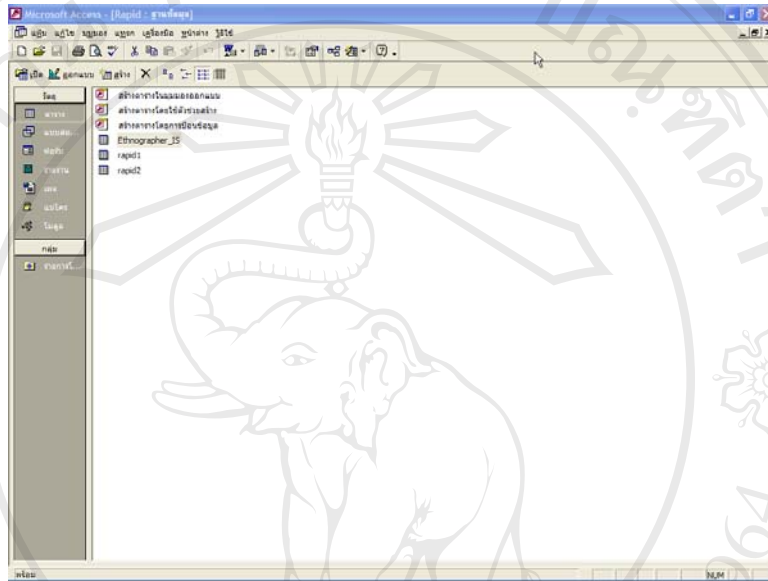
Microsoft Access - [Rapid : ฐานข้อมูล]

แฟ้ม แก้ไข มุมมอง แทรก เครื่องมือ หน้าต่าง วิธีใช้

เปิด ออกแบบ สร้าง

วัตถุ
ตาราง
แบบสอบถาม
ฟอร์ม
รายงาน
เพจ
แมโคร
โมดูล
กลุ่ม
รายการโปรด

สร้างตารางในมุมมองออกแบบ
สร้างตารางโดยใช้ตัวช่วยสร้าง
สร้างตารางโดยการป้อนข้อมูล
Ethnographer_JS
rapid1
rapid2

พร้อม
NUM